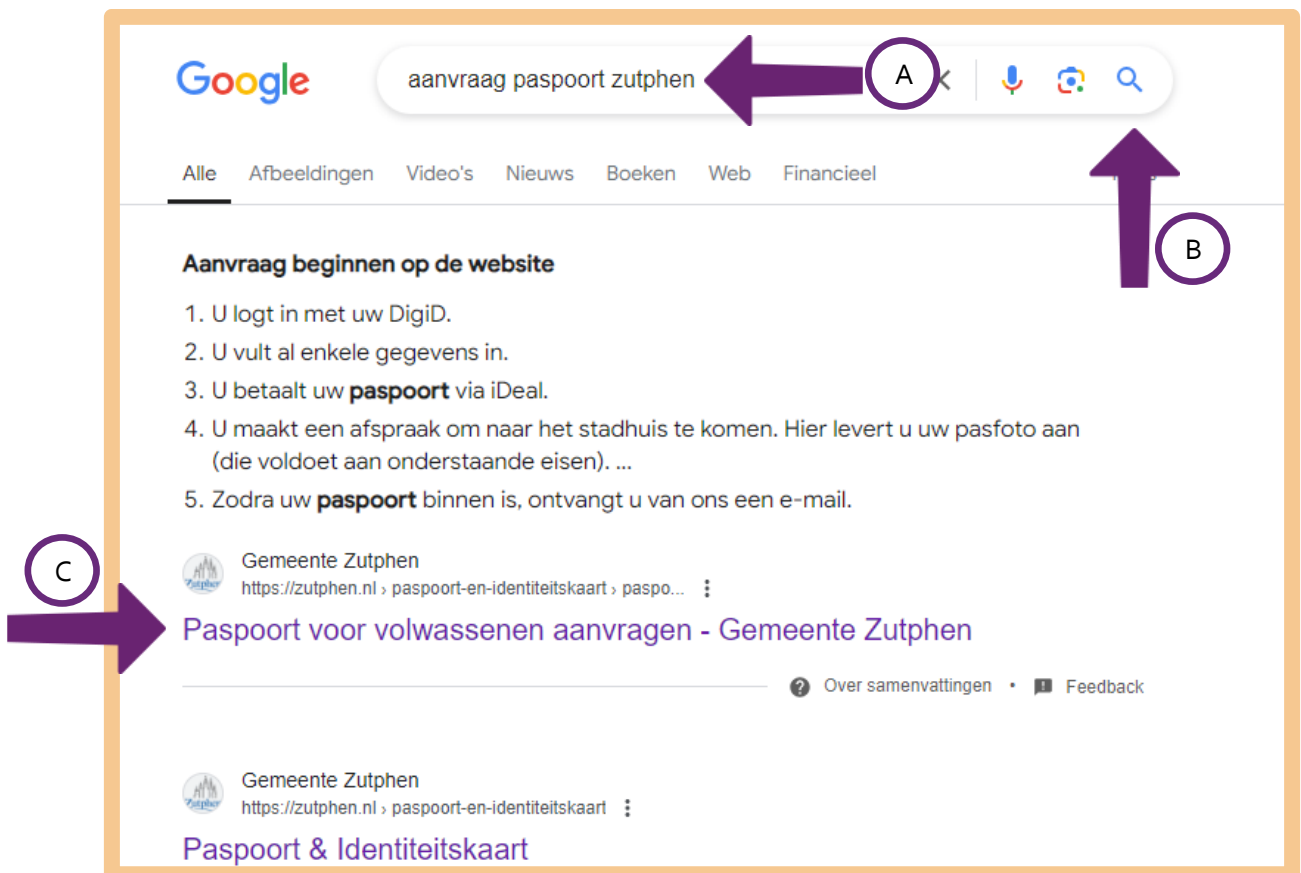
Google

aanvraag paspoort zutphen

A

Alle Afbeeldingen Video's Nieuws Boeken Web Financieel

B

**Aanvraag beginnen op de website**

1. U logt in met uw DigiD.
2. U vult al enkele gegevens in.
3. U betaalt uw **paspoort** via iDeal.
4. U maakt een afspraak om naar het stadhuis te komen. Hier levert u uw pasfoto aan (die voldoet aan onderstaande eisen). ...
5. Zodra uw **paspoort** binnen is, ontvangt u van ons een e-mail.

C

Gemeente Zutphen
https://zutphen.nl › paspoort-en-identiteitskaart › paspo...

Paspoort voor volwassenen aanvragen - Gemeente Zutphen

Over samenvattingen • Feedback

Gemeente Zutphen
https://zutphen.nl › paspoort-en-identiteitskaart

Paspoort & Identiteitskaart